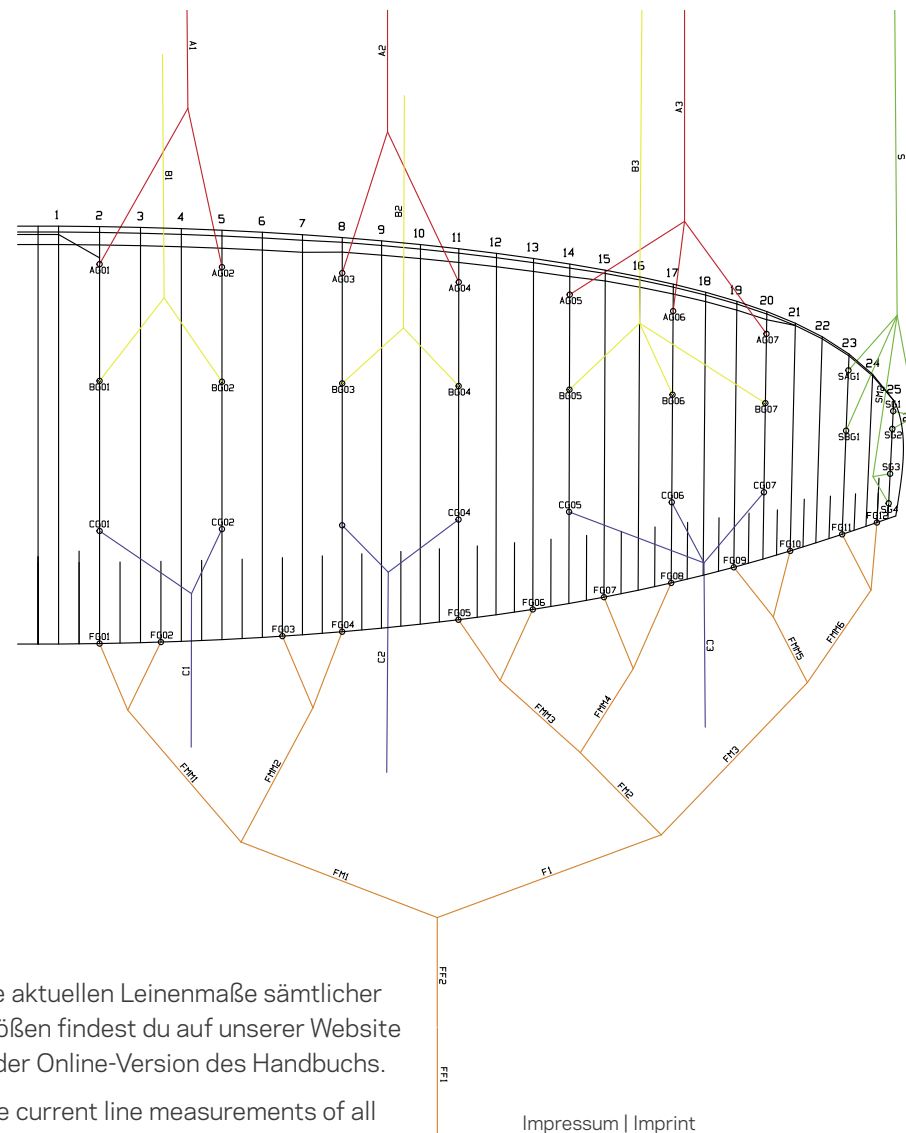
A1
A2
A3
B1
B2
B3
S
1 2 3 4 5 6 7 8 9 10 11 12 13 14 15 16 17 18 19 20 21 22 23 24 25
AG01 AG02 AG03 AG04 AG05 AG06 AG07
SAG1
BG01 BG02 BG03 BG04 BG05 BG06 BG07
SBG1 SG1 SG2 SG3 SG4 SM1
CG01 CG02 CG04 CG05 CG06 CG07
FG01 FG02 FG03 FG04 FG05 FG06 FG07 FG08 FG09 FG10 FG11 FG12
C1 C2 C3
FMM1 FMM2 FMM3 FMM4 FMM5 FMM6
FM1 FM2 FM3
F1
FF2
FF1

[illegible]e aktuellen Leinenmaße sämtlicher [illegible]ößen findest du auf unserer Website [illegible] der Online-Version des Handbuchs.

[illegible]e current line measurements of all

Impressum | Imprint